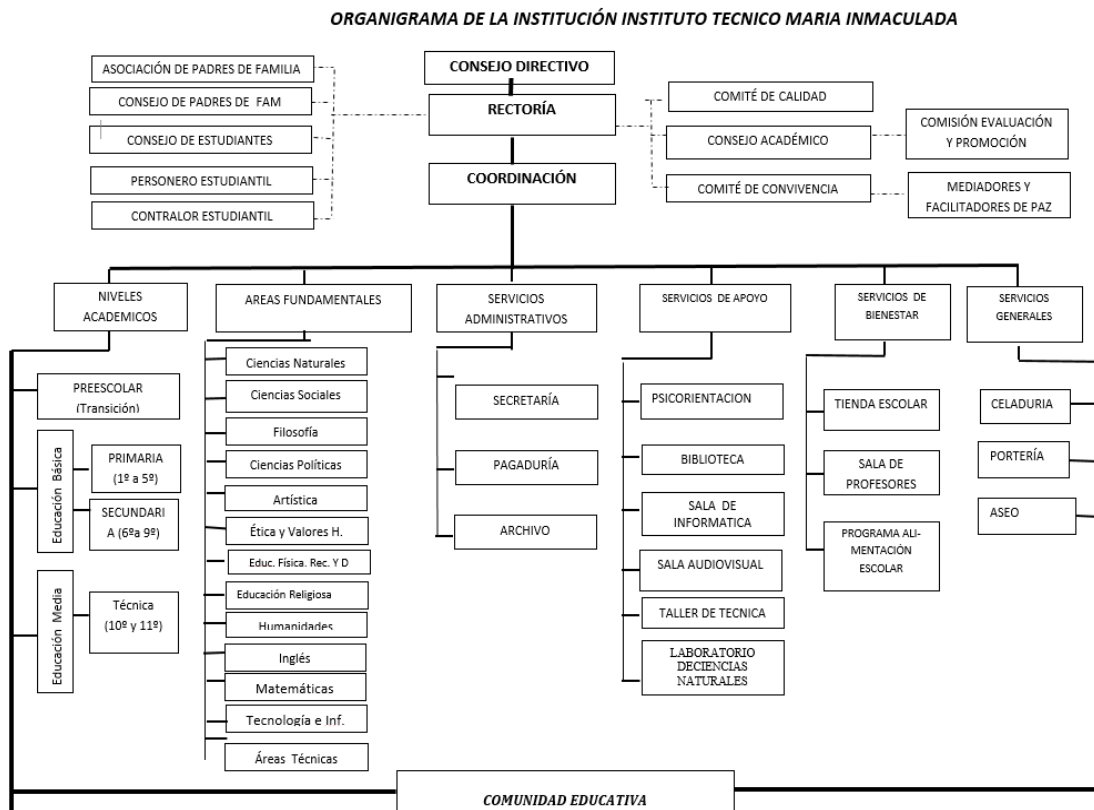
ORGANIGRAMA DE LA INSTITUCIÓN INSTITUTO TECNICO MARIA INMACULADA

ASOCIACIÓN DE PADRES DE FAMILIA
CONSEJO DE PADRES DE FAM
CONSEJO DE ESTUDIANTES
PERSONERO ESTUDIANTIL
CONTRALOR ESTUDIANTIL

CONSEJO DIRECTIVO
RECTORÍA
COORDINACIÓN

COMITÉ DE CALIDAD
CONSEJO ACADÉMICO
COMITÉ DE CONVIVENCIA
COMISIÓN EVALUACIÓN Y PROMOCIÓN
MEDIADORES Y FACILITADORES DE PAZ

NIVELES ACADEMICOS
PREESCOLAR (Transición)
Educación Básica
PRIMARIA (1º a 5º)
SECUNDARIA (6ºa 9º)
Educación Media
Técnica (10º y 11º)

AREAS FUNDAMENTALES
Ciencias Naturales
Ciencias Sociales
Filosofía
Ciencias Políticas
Artística
Ética y Valores H.
Educ. Física. Rec. Y D
Educación Religiosa
Humanidades
Inglés
Matemáticas
Tecnología e Inf.
Áreas Técnicas

SERVICIOS ADMINISTRATIVOS
SECRETARÍA
PAGADURÍA
ARCHIVO

SERVICIOS DE APOYO
PSICORIENTACION
BIBLIOTECA
SALA DE INFORMATICA
SALA AUDIOVISUAL
TALLER DE TECNICA
LABORATORIO DECIENCIAS NATURALES

SERVICIOS DE BIENESTAR
TIENDA ESCOLAR
SALA DE PROFESORES
PROGRAMA ALIMENTACIÓN ESCOLAR

SERVICIOS GENERALES
CELADURIA
PORTERÍA
ASEO

COMUNIDAD EDUCATIVA